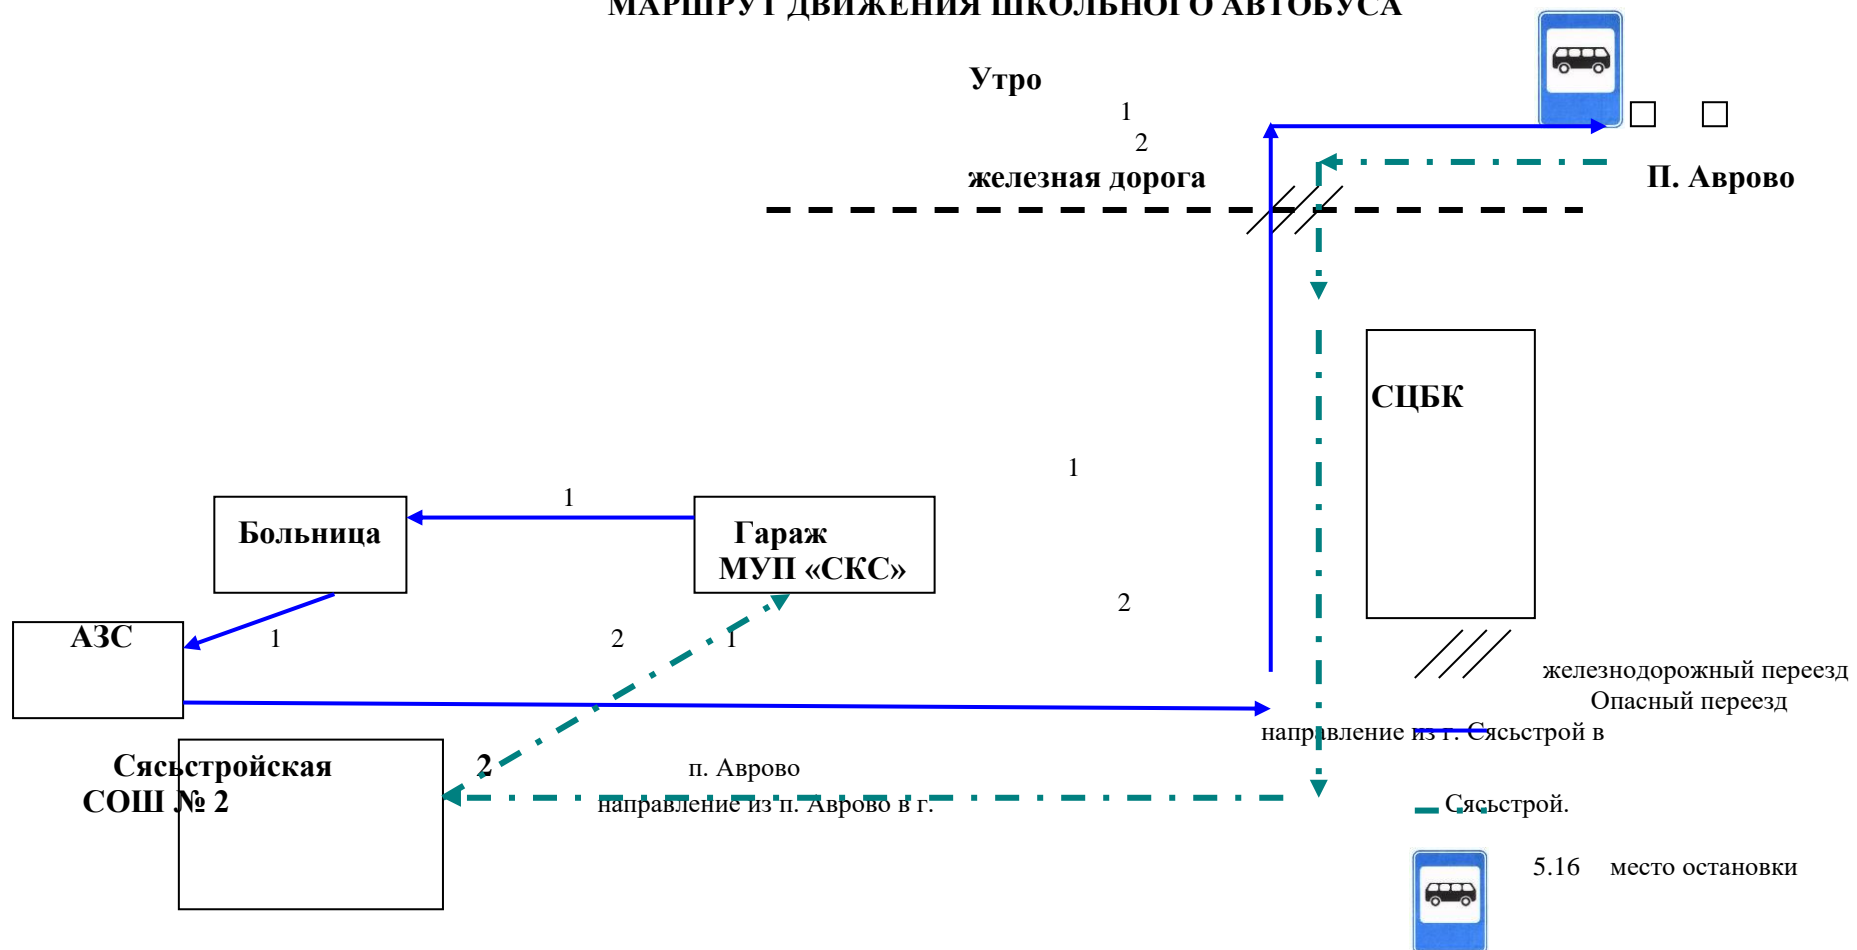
МАРШРУТ ДВИЖЕНИЯ ШКОЛЬНОГО АВТОБУСА

Утро

1

2

железная дорога

П. Аврово

СЦБК

1

Больница

1

Гараж МУП «СКС»

АЗС

1

2

1

2

железнодорожный переезд

Опасный переезд

направление из г. Сясьстрой в п. Аврово

Сясьстройская СОШ № 2

2

направление из п. Аврово в г. Сясьстрой.

5.16 место остановки